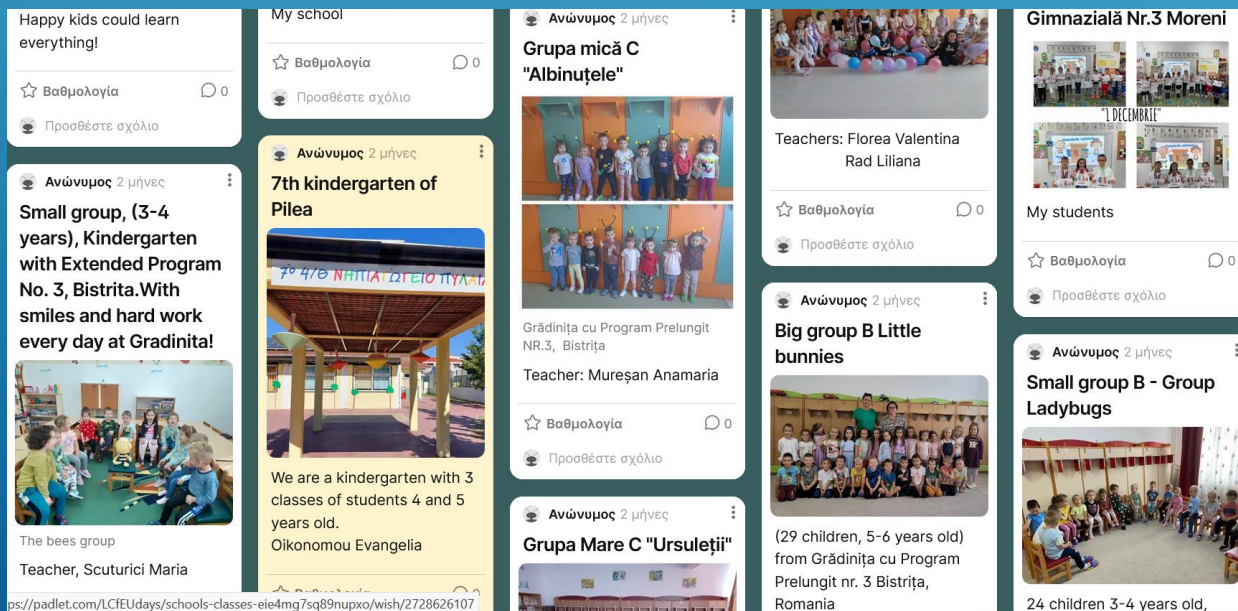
Happy kids could learn everything!

Βαθμολογία 0

Προσθέστε σχόλιο

Ανώνυμος 2 μήνες

Small group, (3-4 years), Kindergarten with Extended Program No. 3, Bistrita.With smiles and hard work every day at Gradinita!

The bees group

Teacher, Scuturici Maria

My school

Βαθμολογία 0

Προσθέστε σχόλιο

Ανώνυμος 2 μήνες

7th kindergarten of Pilea

7ο 47ο ΝΗΠΙΑΓΩΓΕΙΟ ΠΥΛΑΙ

We are a kindergarten with 3 classes of students 4 and 5 years old.
Oikonomou Evangelia

Βαθμολογία 0

ps://padlet.com/LCfEUdays/schools-classes-eie4mg7sq89nupxo/wish/2728626107

Ανώνυμος 2 μήνες

Grupa mică C "Albinuțele"

Grădinița cu Program Prelungit NR.3, Bistrița

Teacher: Mureșan Anamaria

Βαθμολογία 0

Προσθέστε σχόλιο

Ανώνυμος 2 μήνες

Grupa Mare C "Ursuleții"

Teachers: Florea Valentina Rad Liliana

Βαθμολογία 0

Προσθέστε σχόλιο

Ανώνυμος 2 μήνες

Big group B Little bunnies

(29 children, 5-6 years old) from Grădinița cu Program Prelungit nr. 3 Bistrița, Romania

Gimnazială Nr.3 Moreni

"1 DECEMBRIE"

My students

Βαθμολογία 0

Προσθέστε σχόλιο

Ανώνυμος 2 μήνες

Small group B - Group Ladybugs

24 children 3-4 years old,